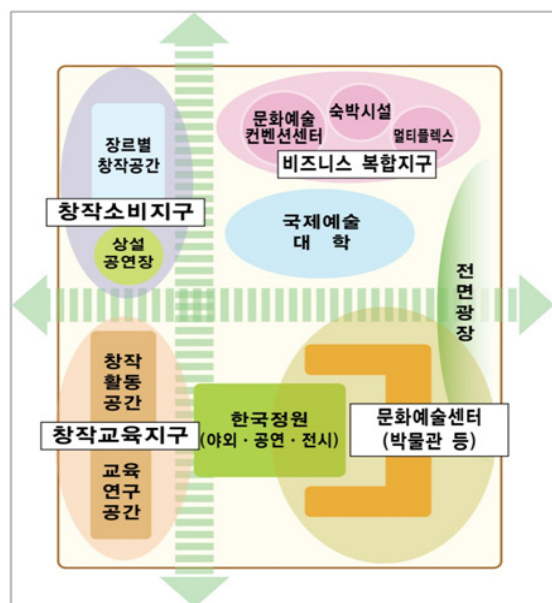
장르별
창작공간

창작소비지구

상설
공연장

문화예술
컨벤션센터

숙박시설

멀티플렉스

비즈니스 복합지구

국제예술
대 학

전
면
광
장

창작
활동
공간

창작교육지구

교육
연구
공간

한국정원
(야외 · 공연 · 전시)

문화예술센터
(박물관 등)